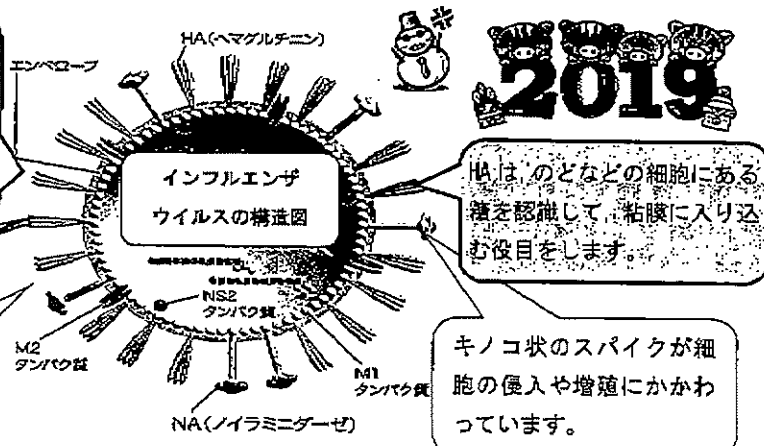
HA(ヘマグルチニン)

エンベロープ

2019

インフルエンザ
ウイルスの構造図

HAは、のどなどの細胞にある糖を認識して、粘膜に入り込む役目をします。

NS2
タンパク質

M2
タンパク質

M1
タンパク質

NA(ノイラミニダーゼ)

キノコ状のスパイクが細胞の侵入や増殖にかかわっています。